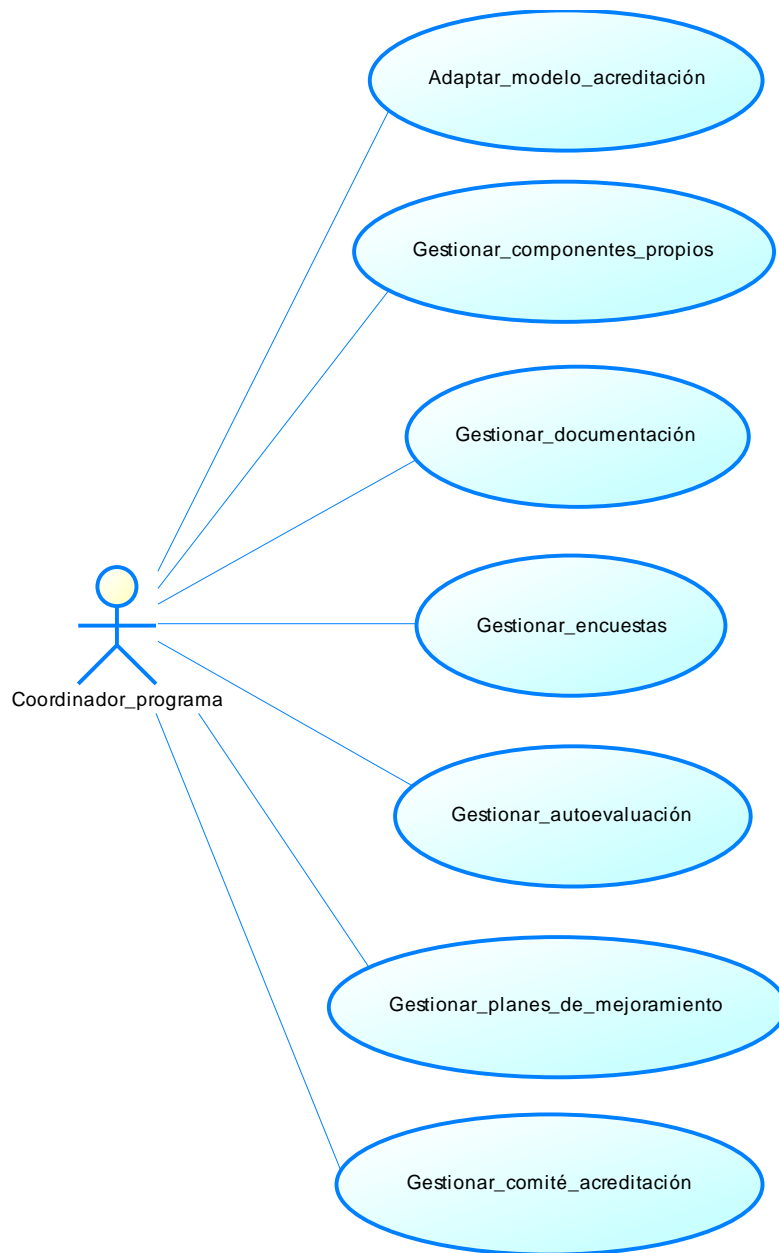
Adaptar_modelo_acreditación

Gestionar_componentes_propios

Gestionar_documentación

Gestionar_encuestas

Coordinador_programa

Gestionar_autoevaluación

Gestionar_planes_de_mejoramiento

Gestionar_comité_acreditación